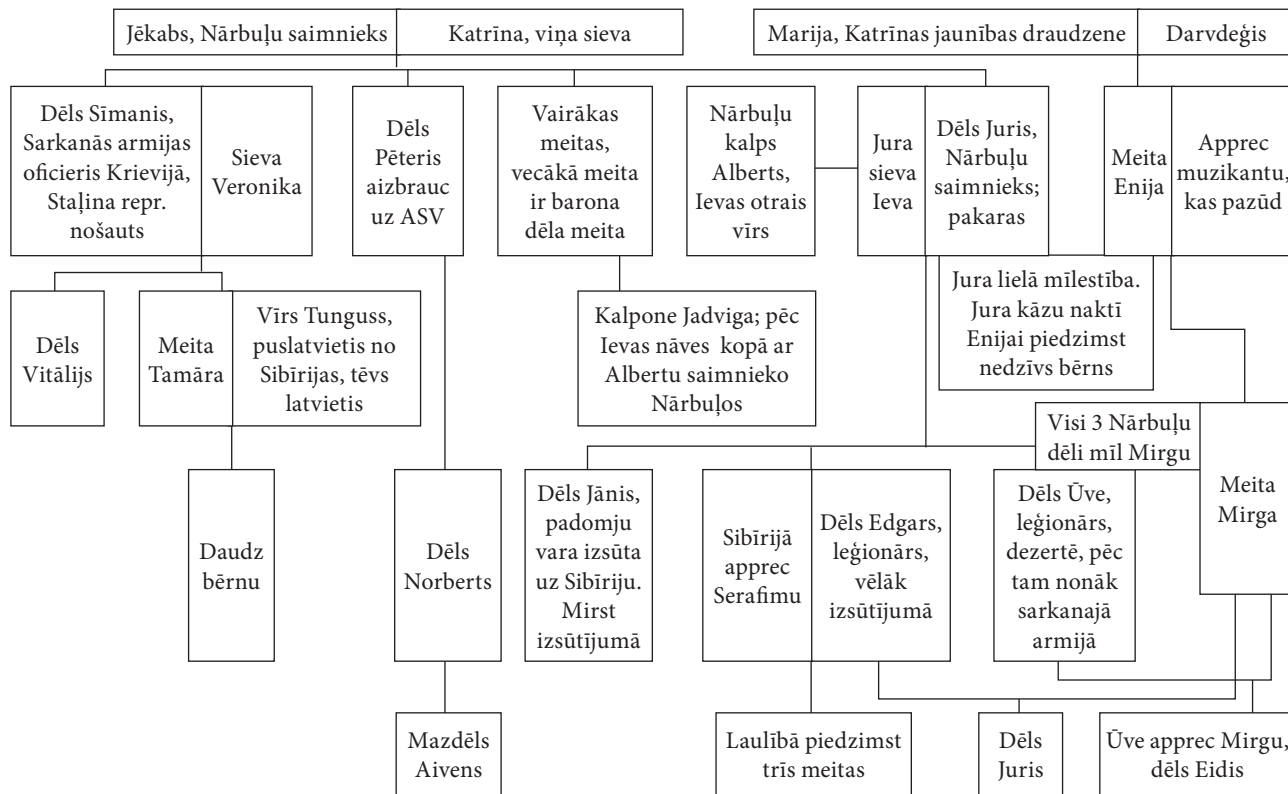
Jēkabs, Nārbuļu saimnieks | Katrīna, viņa sieva

Marija, Katrīnas jaunības draudzene | Darvdeģis

Dēls Sīmanis, Sarkanās armijas oficieris Krievijā, Staļina repr. nošauts

Sieva Veronika

Dēls Pēteris aizbrauc uz ASV

Vairākas meitas, vecākā meita ir barona dēla meita

Nārbuļu kalps Alberts, Ievas otrais vīrs

Jura sieva Ieva

Dēls Juris, Nārbuļu saimnieks; pakaras

Meita Enija

Apprec muzikantu, kas pazūd

Jura lielā mīlestība. Jura kāzu naktī Enijai piedzimst nedzīvs bērns

Dēls Vitālijs

Meita Tamāra

Vīrs Tunguss, puslatvietis no Sibīrijas, tēvs latvietis

Kalpone Jadviga; pēc Ievas nāves kopā ar Albertu saimnieko Nārbuļos

Visi 3 Nārbuļu dēli mīl Mirgu

Meita Mirga

Daudz bērnu

Dēls Norberts

Dēls Jānis, padomju vara izsūta uz Sibīriju. Mirst izsūtījumā

Sibīrijā apprec Serafimu

Dēls Edgars, leģionārs, vēlāk izsūtījumā

Dēls Ūve, leģionārs, dezertē, pēc tam nonāk sarkanajā armijā

Mazdēls Aivens

Laulībā piedzimst trīs meitas

Dēls Juris

Ūve apprec Mirgu, dēls Eidis